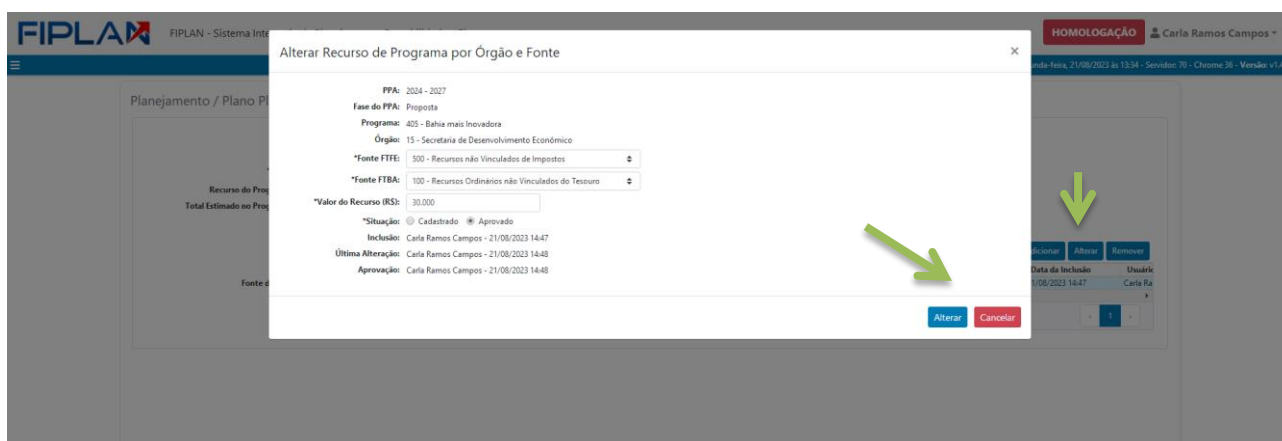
FIPLAN FIPLAN - Sistema Inte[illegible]

HOMOLOGAÇÃO Carla Ramos Campos

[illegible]nda-feira, 21/08/2023 às 13:34 - Servidor: 70 - Chrome 36 - Versão: v1.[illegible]

Planejamento / Plano Pl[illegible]

Recurso do Prog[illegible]
Total Estimado no Prog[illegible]

Fonte d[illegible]

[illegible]dicionar Alterar Remover

Data da Inclusão | Usuári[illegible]
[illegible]1/08/2023 14:47 | Carla Ra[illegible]

1

Alterar Recurso de Programa por Órgão e Fonte

×

PPA: 2024 - 2027
Fase do PPA: Proposta
Programa: 405 - Bahia mais Inovadora
Órgão: 15 - Secretaria de Desenvolvimento Econômico
*Fonte FTFE: 500 - Recursos não Vinculados de Impostos
*Fonte FTBA: 100 - Recursos Ordinários não Vinculados do Tesouro
*Valor do Recurso (R$): 30.000
*Situação: Cadastrado Aprovado
Inclusão: Carla Ramos Campos - 21/08/2023 14:47
Última Alteração: Carla Ramos Campos - 21/08/2023 14:48
Aprovação: Carla Ramos Campos - 21/08/2023 14:48

Alterar Cancelar